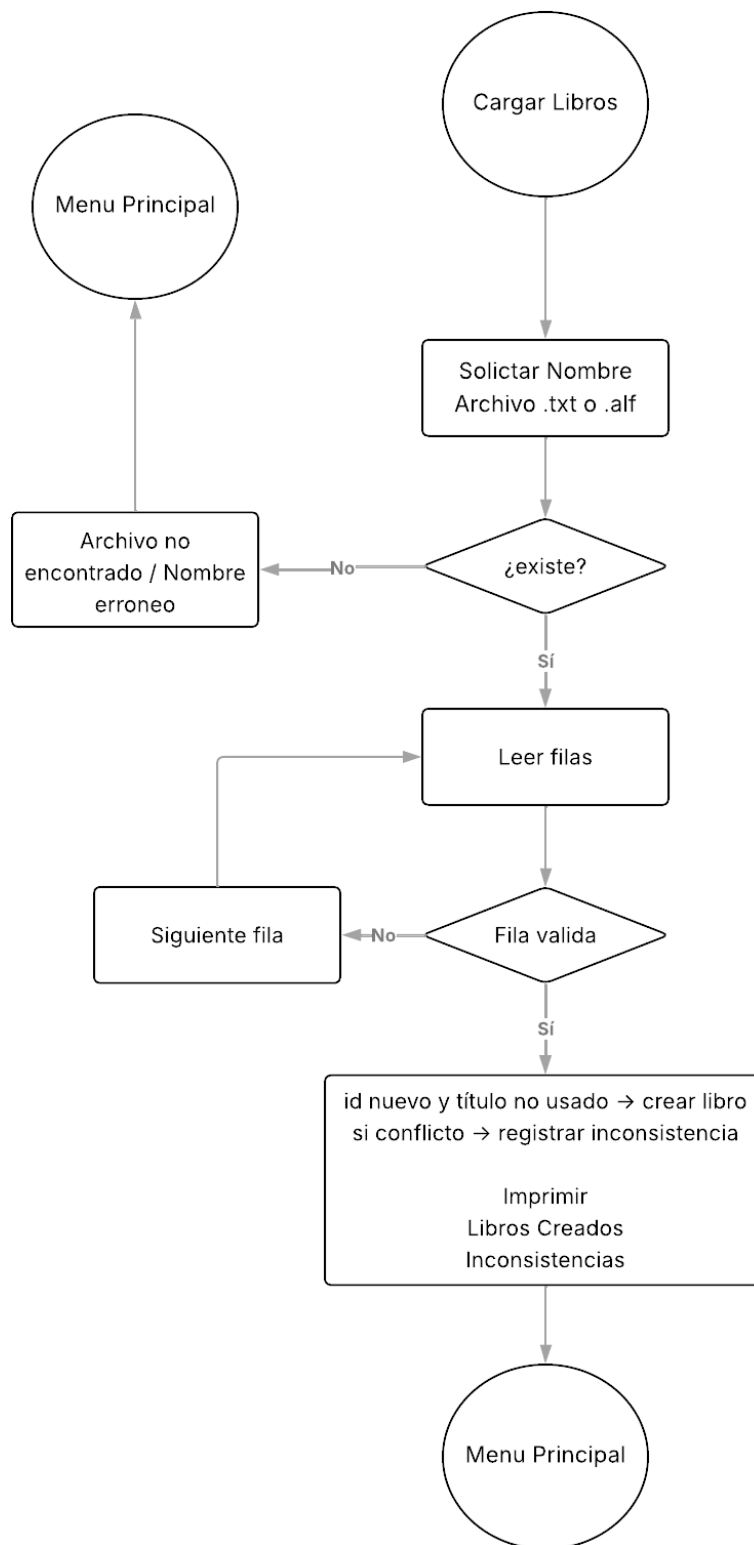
Cargar Libros

Menu Principal

Solictar Nombre Archivo .txt o .alf

Archivo no encontrado / Nombre erroneo

No

¿existe?

Sí

Leer filas

Siguiente fila

No

Fila valida

Sí

id nuevo y título no usado → crear libro
si conflicto → registrar inconsistencia

Imprimir
Libros Creados
Inconsistencias

Menu Principal